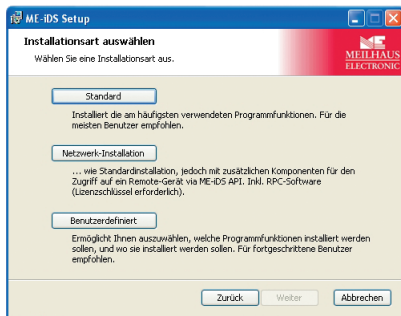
ME-iDS Setup

Installationsart auswählen

Wählen Sie eine Installationsart aus.

ME MEILHAUS ELECTRONIC

Standard

Installiert die am häufigsten verwendeten Programmfunktionen. Für die meisten Benutzer empfohlen.

Netzwerk-Installation

... wie Standardinstallation, jedoch mit zusätzlichen Komponenten für den Zugriff auf ein Remote-Gerät via ME-iDS API. Inkl. RPC-Software (Lizenzschlüssel erforderlich).

Benutzerdefiniert

Ermöglicht Ihnen auszuwählen, welche Programmfunktionen installiert werden sollen, und wo sie installiert werden sollen. Für fortgeschrittene Benutzer empfohlen.

Zurück

Weiter

Abbrechen